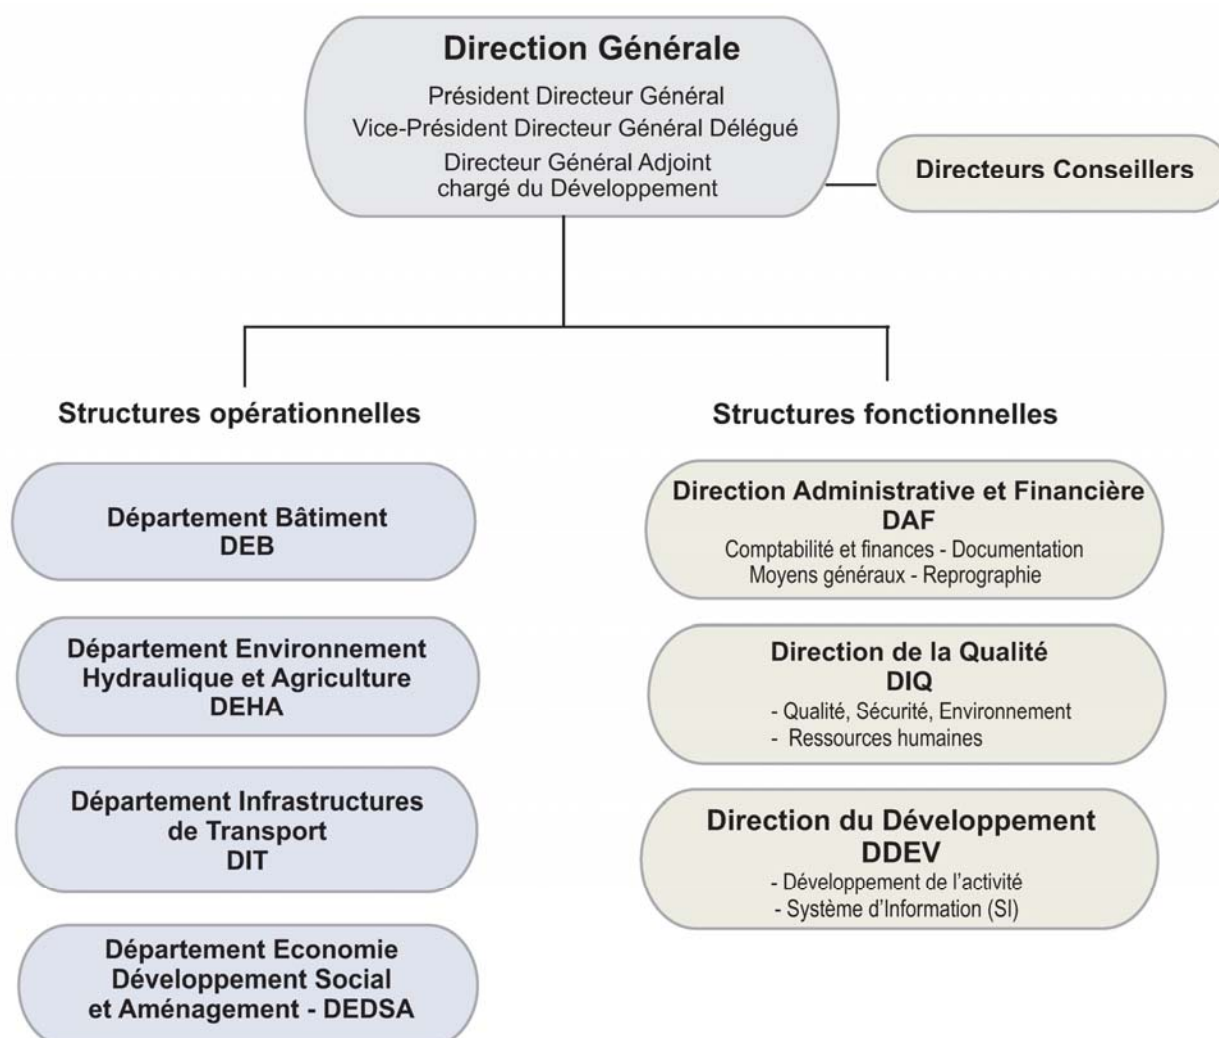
Direction Générale

Président Directeur Général
Vice-Président Directeur Général Délégué
Directeur Général Adjoint chargé du Développement

Directeurs Conseillers

Structures opérationnelles

Département Bâtiment
DEB

Département Environnement Hydraulique et Agriculture
DEHA

Département Infrastructures de Transport
DIT

Département Economie Développement Social et Aménagement - DEDSA

Structures fonctionnelles

Direction Administrative et Financière
DAF
Comptabilité et finances - Documentation
Moyens généraux - Reprographie

Direction de la Qualité
DIQ
- Qualité, Sécurité, Environnement
- Ressources humaines

Direction du Développement
DDEV
- Développement de l'activité
- Système d'Information (SI)